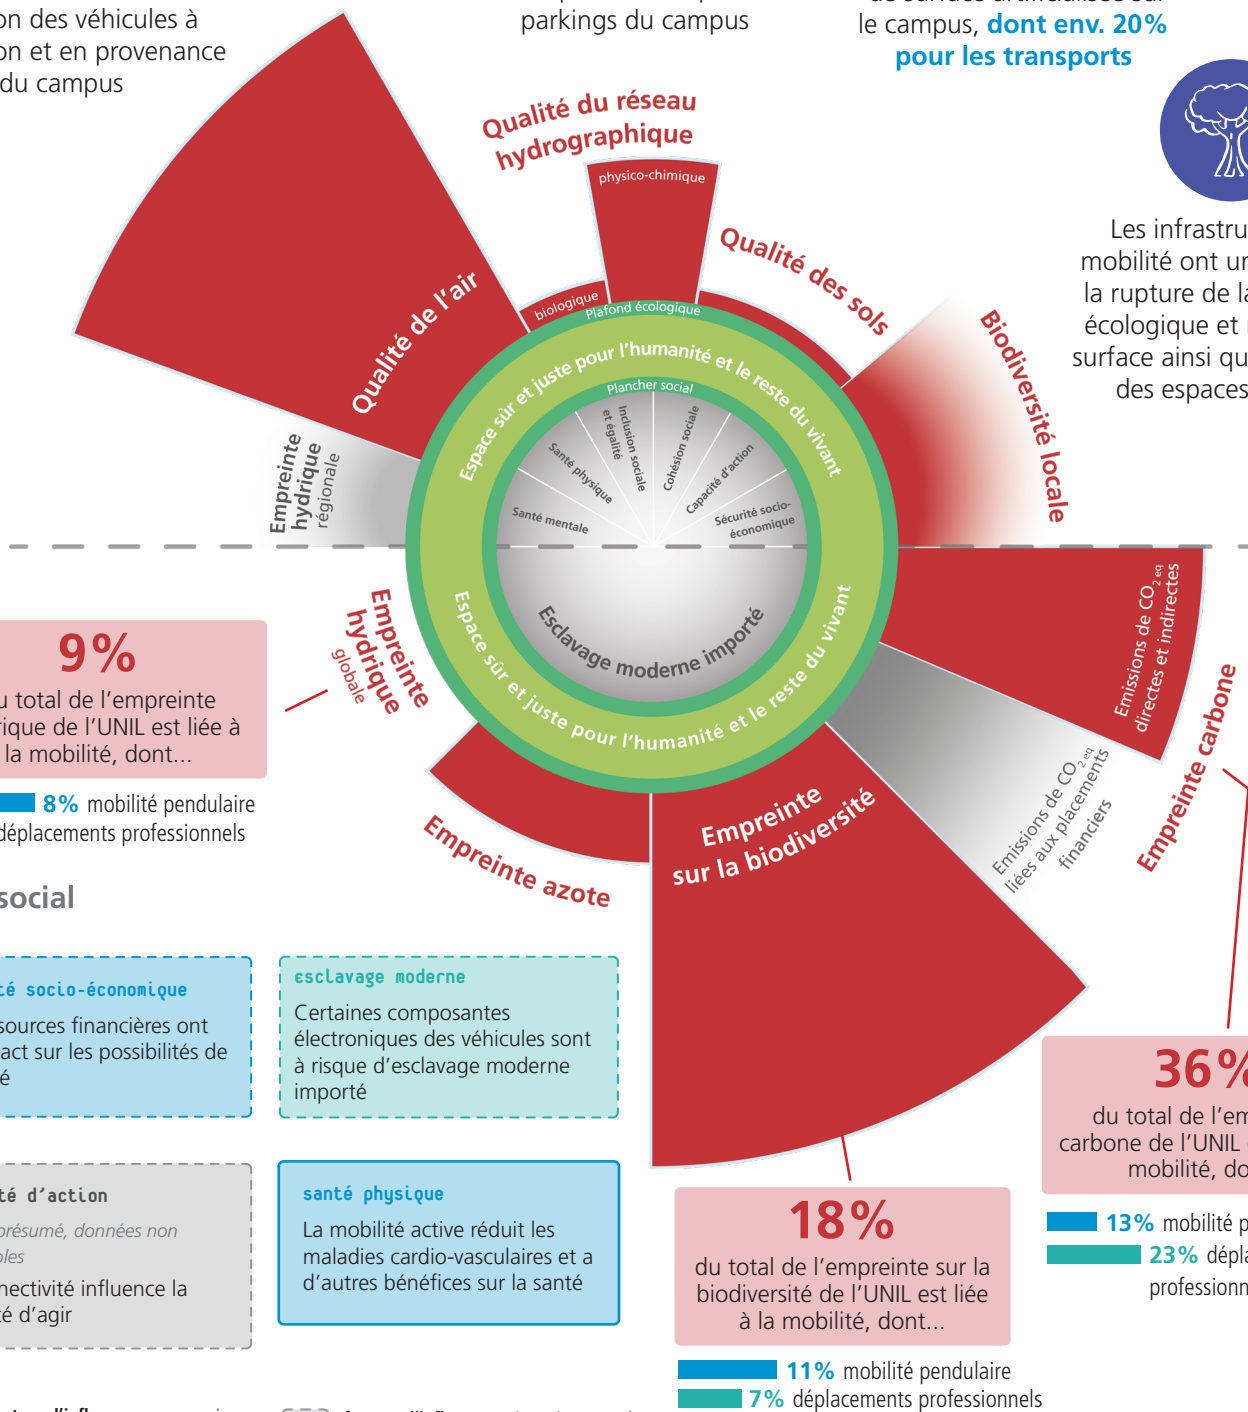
on des véhicules à
on et en provenance
du campus

parkings du campus

le campus, dont env. 20% pour les transports

Les infrastru
mobilité ont ur
la rupture de la
écologique et
surface ainsi qu
des espaces

Qualité du réseau hydrographique
physico-chimique
biologique
Plafond écologique
Qualité de l'air
Qualité des sols
Biodiversité locale
Empreinte hydrique régionale
Espace sûr et juste pour l'humanité et le reste du vivant
Plancher social
Santé mentale
Santé physique
Inclusion sociale et égalité
Cohésion sociale
Capacité d'action
Sécurité socio-économique
Esclavage moderne importé
Espace sûr et juste pour l'humanité et le reste du vivant
Empreinte hydrique globale
Empreinte azote
Empreinte sur la biodiversité
Emissions de $CO_{2\,eq}$ liées aux placements financiers
Emissions de $CO_{2\,eq}$ directes et indirectes
Empreinte carbone

9%
u total de l'empreinte
rique de l'UNIL est liée à
la mobilité, dont...

8% mobilité pendulaire
déplacements professionnels

social

té socio-économique
sources financières ont
act sur les possibilités de
é

esclavage moderne
Certaines composantes électroniques des véhicules sont à risque d'esclavage moderne importé

té d'action
résumé, données non
bles
nectivité influence la
té d'agir

santé physique
La mobilité active réduit les maladies cardio-vasculaires et a d'autres bénéfices sur la santé

18%
du total de l'empreinte sur la biodiversité de l'UNIL est liée à la mobilité, dont...

11% mobilité pendulaire
7% déplacements professionnels

36%
du total de l'em
carbone de l'UNIL
mobilité, do

13% mobilité p
23% dépla
professionn